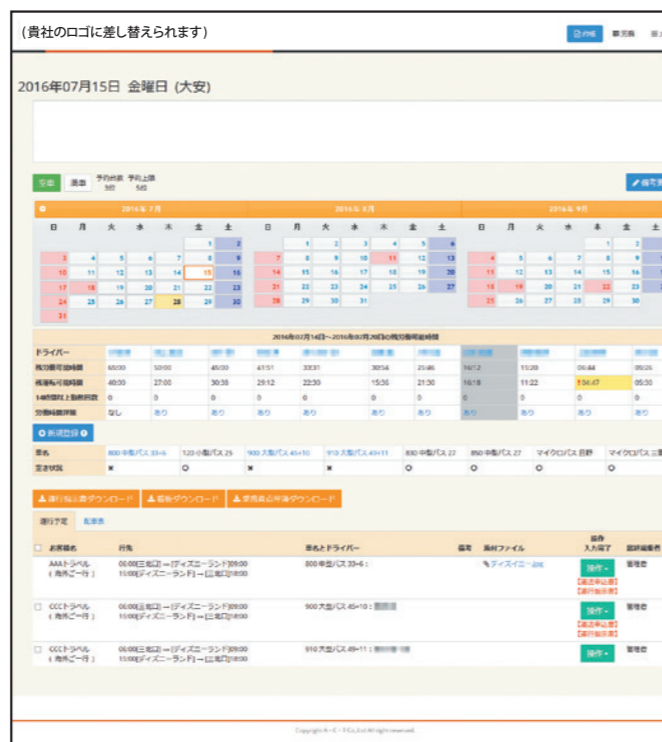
（貴社のロゴに差し替えられます）

2016年07月15日 金曜日 (大安)

予約台数 5台 予約上限 5台

2016年 7月

| 日 | 月 | 火 | 水 | 木 | 金 | 土 |
|---|---|---|---|---|---|---|
| | | | | | 1 | 2 |
| 3 | 4 | 5 | 6 | 7 | 8 | 9 |
| 10 | 11 | 12 | 13 | 14 | 15 | 16 |
| 17 | 18 | 19 | 20 | 21 | 22 | 23 |
| 24 | 25 | 26 | 27 | 28 | 29 | 30 |
| 31 | | | | | | |

2016年 8月

| 日 | 月 | 火 | 水 | 木 | 金 | 土 |
|---|---|---|---|---|---|---|
| | 1 | 2 | 3 | 4 | 5 | 6 |
| 7 | 8 | 9 | 10 | 11 | 12 | 13 |
| 14 | 15 | 16 | 17 | 18 | 19 | 20 |
| 21 | 22 | 23 | 24 | 25 | 26 | 27 |
| 28 | 29 | 30 | 31 | | | |

2016年 9月

| 日 | 月 | 火 | 水 | 木 | 金 | 土 |
|---|---|---|---|---|---|---|
| | | | | 1 | 2 | |
| 4 | 5 | 6 | 7 | 8 | 9 | |
| 11 | 12 | 13 | 14 | 15 | 16 | |
| 18 | 19 | 20 | 21 | 22 | 23 | |
| 25 | 26 | 27 | 28 | 29 | 30 | |

2016年07月14日～2016年07月20日の残労働可能時間

| ドライバー | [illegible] | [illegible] | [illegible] | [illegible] | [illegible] | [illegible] | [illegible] | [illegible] | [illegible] | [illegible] | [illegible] |
|---|---|---|---|---|---|---|---|---|---|---|---|
| 残労働可能時間 | 65:00 | 50:00 | 45:00 | 41:51 | 33:31 | 30:54 | 25:46 | 16:12 | 15:20 | 06:44 | 05:26 |
| 残運転可能時間 | 40:00 | 27:00 | 30:38 | 29:12 | 22:30 | 15:36 | 21:30 | 16:18 | 11:22 | 04:47 | 05:30 |
| 14時間以上勤務回数 | 0 | 0 | 0 | 0 | 0 | 0 | 0 | 0 | 0 | 0 | 0 |
| 労働時間詳細 | なし | あり | あり | あり | あり | あり | あり | あり | あり | あり | あり |

新規登録

| 車名 | 800 中型バス 33-6 | 120 小型バス 25 | 900 大型バス 45+10 | 910 大型バス 49+11 | 830 中型バス 27 | 850 中型バス 27 | マイクロバス 日野 | マイクロバス |
|---|---|---|---|---|---|---|---|---|
| 空き状況 | × | | × | × | | ○ | ○ | ○ |

運行指示書ダウンロード　稼動ダウンロード　乗務員点呼簿ダウンロード

運行予定　配車表

| お客様名 | 行先 | 車名とドライバー | 備考 | 添付ファイル | 操作 入力完了 | 最終編集者 |
|---|---|---|---|---|---|---|
| AAAトラベル (鬼様ご一行) | 06:00[三鷹口]→[ディズニーランド]09:00 11:00[ディズニーランド]→[三鷹口]18:00 | 800 中型バス 33+6 : | | ディズニー.doc | 操作 [運送申込書] [運行指示書] | 管理者 |
| CCCトラベル (鬼様ご一行) | 06:00[三鷹口]→[ディズニーランド]09:00 11:00[ディズニーランド]→[三鷹口]18:00 | 900 大型バス 45+10 : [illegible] | | | 操作 [運送申込書] [運行指示書] | 管理者 |
| CCCトラベル (鬼様ご一行) | 06:00[三鷹口]→[ディズニーランド]09:00 11:00[ディズニーランド]→[三鷹口]18:00 | 910 大型バス 49+11 : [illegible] | | | 操作 | 管理者 |

Copyright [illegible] All right reserved.